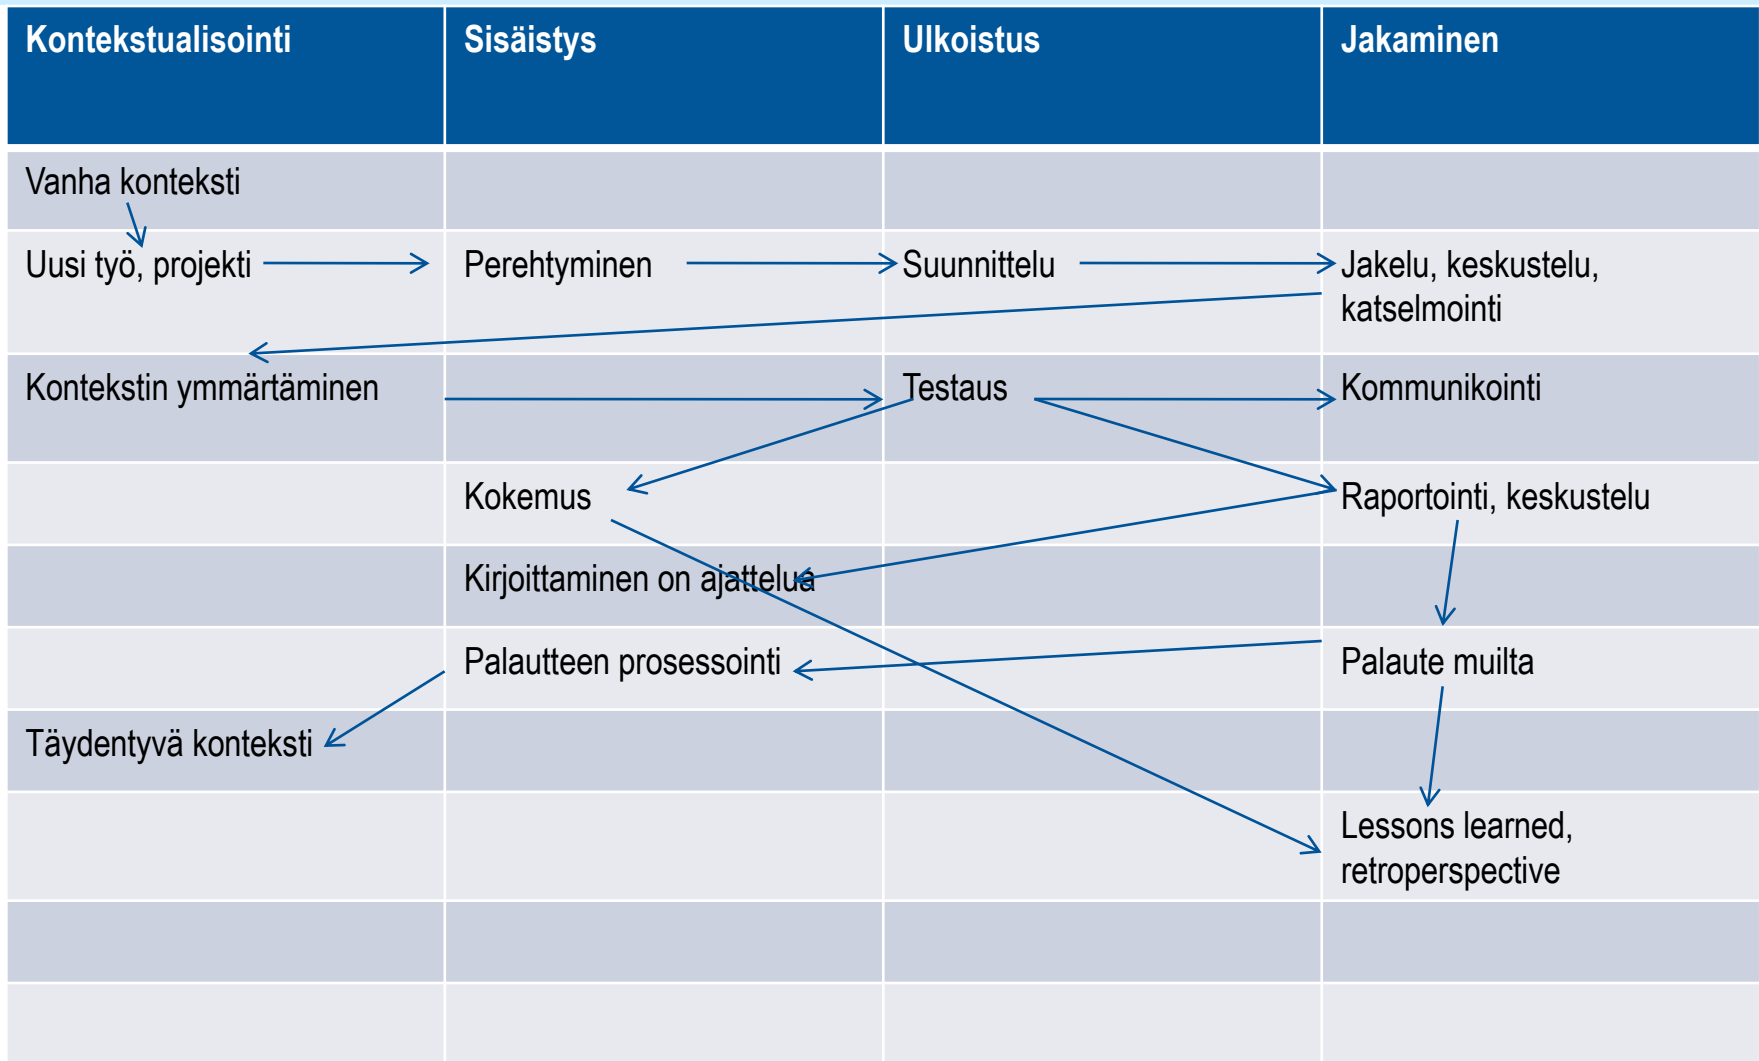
| Kontekstualisointi | Sisäistys | Ulkoistus | Jakaminen |
|---|---|---|---|
| Vanha konteksti | | | |
| Uusi työ, projekti | Perehtyminen | Suunnittelu | Jakelu, keskustelu, katselmointi |
| Kontekstin ymmärtäminen | | Testaus | Kommunikointi |
| | Kokemus | | Raportointi, keskustelu |
| | Kirjoittaminen on ajattelua | | |
| | Palautteen prosessointi | | Palaute muilta |
| Täydentyvä konteksti | | | |
| | | | Lessons learned, retroperspective |
| | | | |
| | | | |